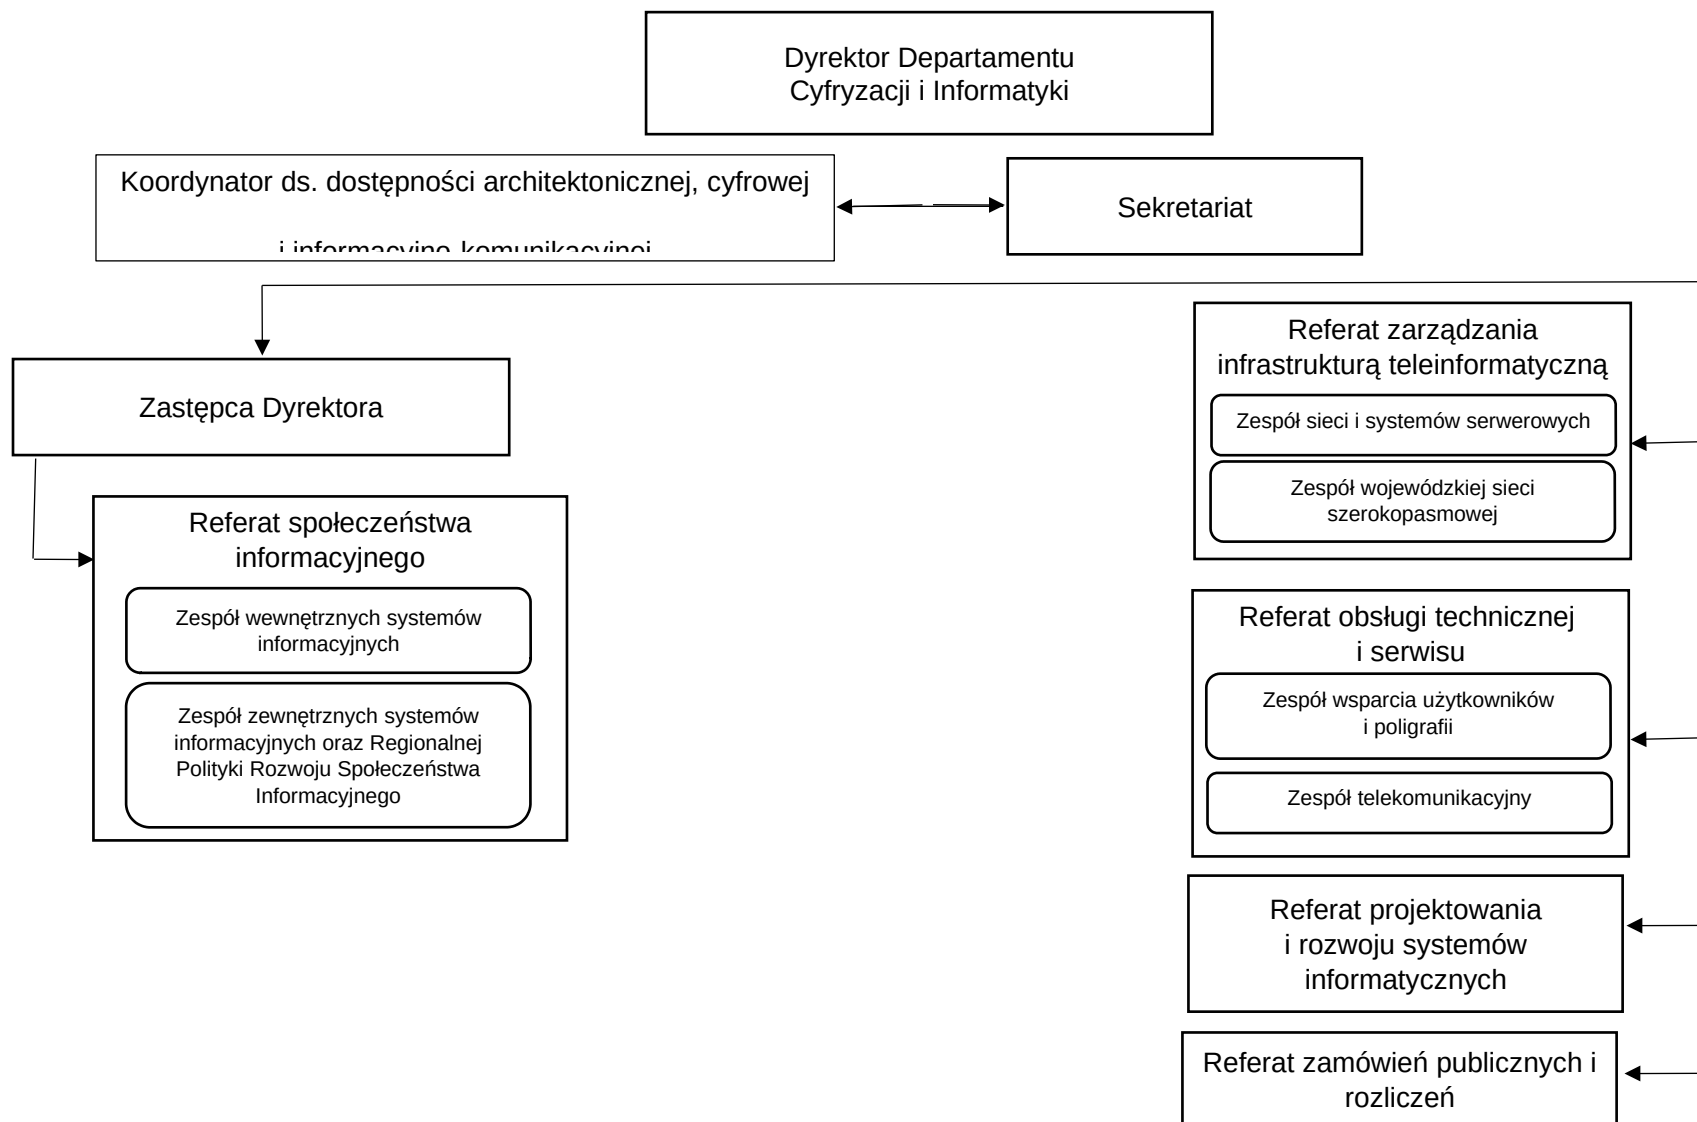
Dyrektor Departamentu Cyfryzacji i Informatyki

Koordynator ds. dostępności architektonicznej, cyfrowej

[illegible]

Sekretariat

Zastępca Dyrektora

Referat społeczeństwa informacyjnego

Zespół wewnętrznych systemów informacyjnych

Zespół zewnętrznych systemów informacyjnych oraz Regionalnej Polityki Rozwoju Społeczeństwa Informacyjnego

Referat zarządzania infrastrukturą teleinformatyczną

Zespół sieci i systemów serwerowych

Zespół wojewódzkiej sieci szerokopasmowej

Referat obsługi technicznej i serwisu

Zespół wsparcia użytkowników i poligrafii

Zespół telekomunikacyjny

Referat projektowania i rozwoju systemów informatycznych

Referat zamówień publicznych i rozliczeń